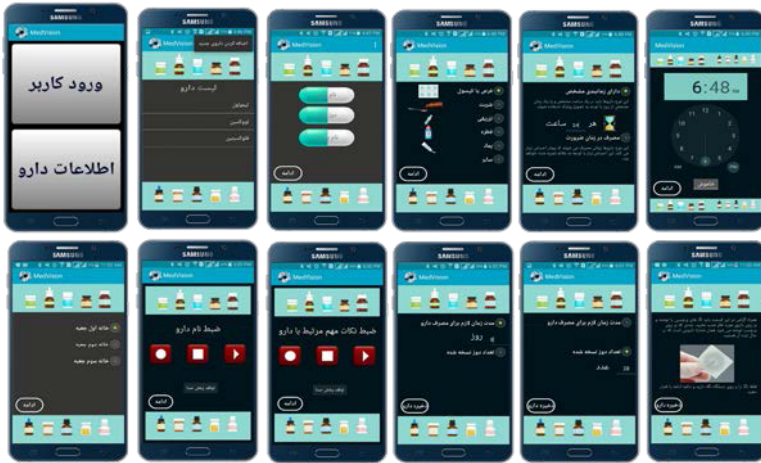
SAMSUNG
MediVision
ورود کاربر
اطلاعات دارو

SAMSUNG
MediVision
اضافه کردن داروی جدید
لیست دارو
ایبوپروفن
آموکسی
کلونازپام

SAMSUNG
MediVision
ادامه

SAMSUNG
MediVision
قرص یا کپسول
شربت
تزریقی
قطره
پماد
سایر
ادامه

SAMSUNG
MediVision
دارای زمانبندی مشخص
هر ساعت
مصرف در زمان ضرورت
ادامه

SAMSUNG
MediVision
6:48
ادامه

SAMSUNG
MediVision
خانه اول جعبه
خانه دوم جعبه
خانه سوم جعبه
ادامه

SAMSUNG
MediVision
ضبط نام دارو
ادامه

SAMSUNG
MediVision
ضبط نکات مهم مرتبط با دارو
ادامه

SAMSUNG
MediVision
مدت زمان لازم برای مصرف دارو
روز
تعداد دوز تسجیل شده
ذخیره دارو

SAMSUNG
MediVision
مدت زمان لازم برای مصرف دارو
تعداد دوز تسجیل شده
ذخیره دارو

SAMSUNG
MediVision
ذخیره دارو